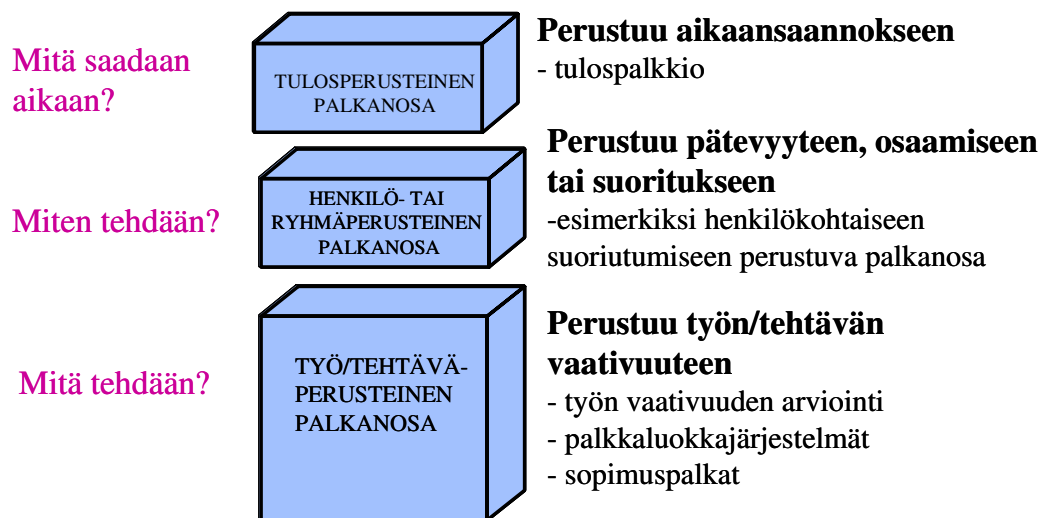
Mitä saadaan aikaan?

TULOSPERUSTEINEN PALKANOSA

Perustuu aikaansaannokseen
- tulospalkkio

Miten tehdään?

HENKILÖ- TAI RYHMÄPERUSTEINEN PALKANOSA

Perustuu pätevyyteen, osaamiseen tai suoritukseen
-esimerkiksi henkilökohtaiseen suoriutumiseen perustuva palkanosa

Mitä tehdään?

TYÖ/TEHTÄVÄ-PERUSTEINEN PALKANOSA

Perustuu työn/tehtävän vaativuuteen
- työn vaativuuden arviointi
- palkkaluokkajärjestelmät
- sopimuspalkat